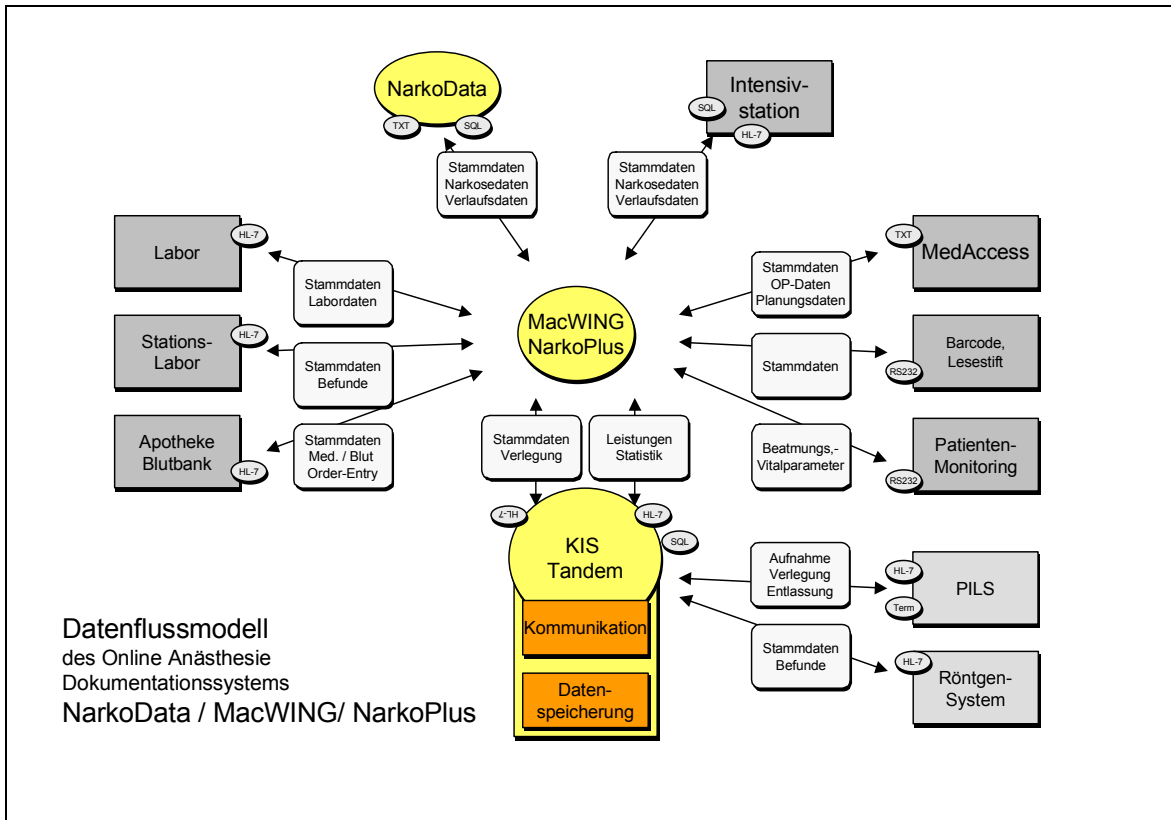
NarkoData
TXT SQL

Intensivstation
SQL HL-7

Stammdaten
Narkosedaten
Verlaufsdaten

Stammdaten
Narkosedaten
Verlaufsdaten

Labor
HL-7

Stammdaten
Labordaten

MedAccess
TXT

Stammdaten
OP-Daten
Planungsdaten

Stations-Labor
HL-7

Stammdaten
Befunde

MacWING
NarkoPlus

Stammdaten

Barcode, Lesestift
RS232

Apotheke
Blutbank
HL-7

Stammdaten
Med. / Blut
Order-Entry

Stammdaten
Verlegung

Leistungen
Statistik

Beatmungs,-
Vitalparameter

Patienten-Monitoring
RS232

HL-7 HL-7 SQL

KIS
Tandem

Kommunikation

Datenspeicherung

Aufnahme
Verlegung
Entlassung

PILS
HL-7
Term

Stammdaten
Befunde

Röntgen-System
HL-7

Datenflussmodell
des Online Anästhesie
Dokumentationssystems
NarkoData / MacWING/ NarkoPlus